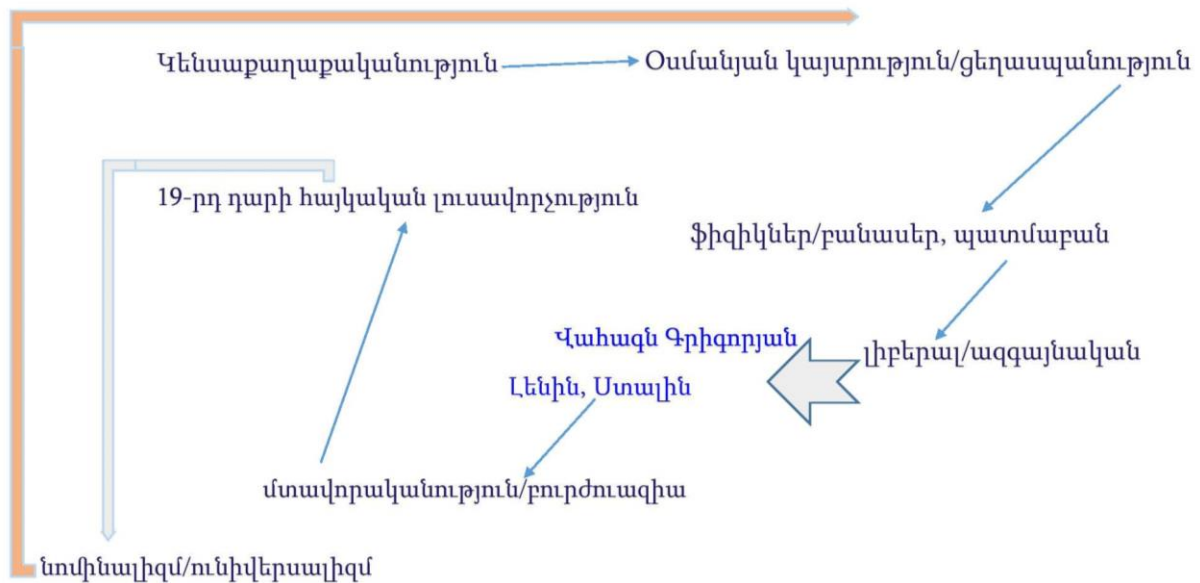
Կենսաքաղաքականություն

Օսմանյան կայսրություն/ցեղասպանություն

19-րդ դարի հայկական լուսավորչություն

ֆիզիկներ/բանասեր, պատմաբան

Վահագն Գրիգորյան

լիբերալ/ազգայնական

Լենին, Ստալին

մտավորականություն/բուրժուազիա

նոմինալիզմ/ունիվերսալիզմ